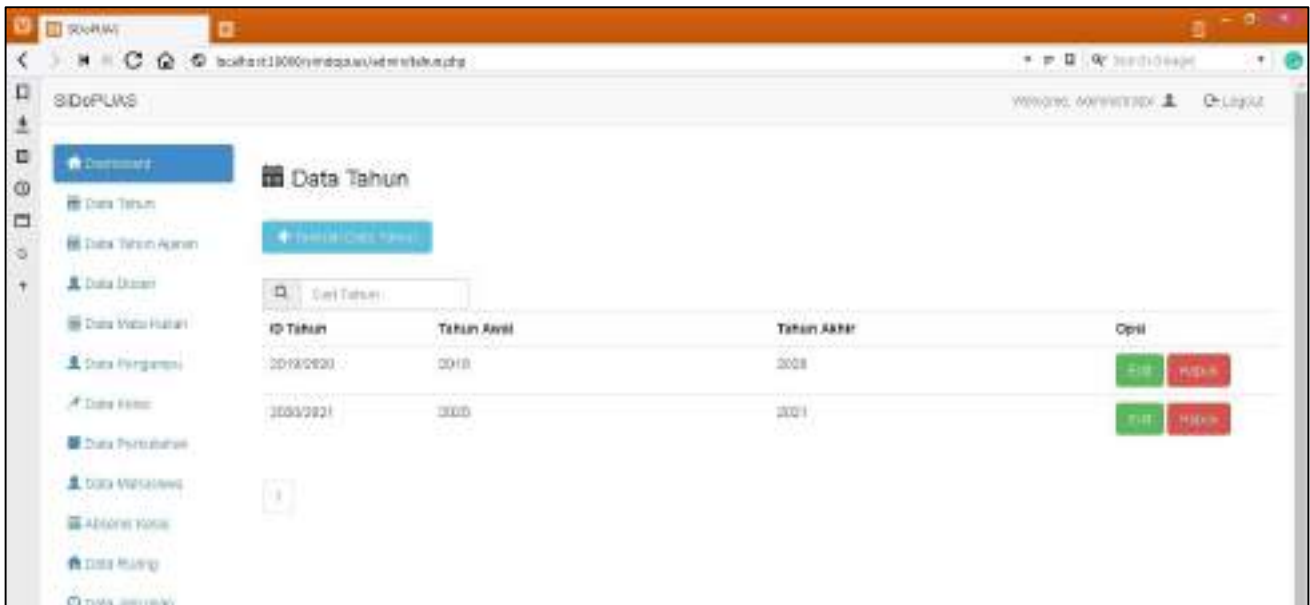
SIDoPUAS

localhost:1000/sidopuas/admin/tahun.php

Search Google

SIDoPUAS

Welcome, administrator Logout

Dashboard

Data Tahun

Data Tahun Ajaran

Data Dosen

Data Mata Kuliah

Data Pengampu

Data Kelas

Data Perkuliahan

Data Mahasiswa

Absensi Kelas

Data Ruang

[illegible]

Data Tahun

Tambah Data Tahun

Cari Tahun

| ID Tahun | Tahun Awal | Tahun Akhir | Opsi |
|---|---|---|---|
| 2019/2020 | 2019 | 2020 | Edit Hapus |
| 2020/2021 | 2020 | 2021 | Edit Hapus |

1